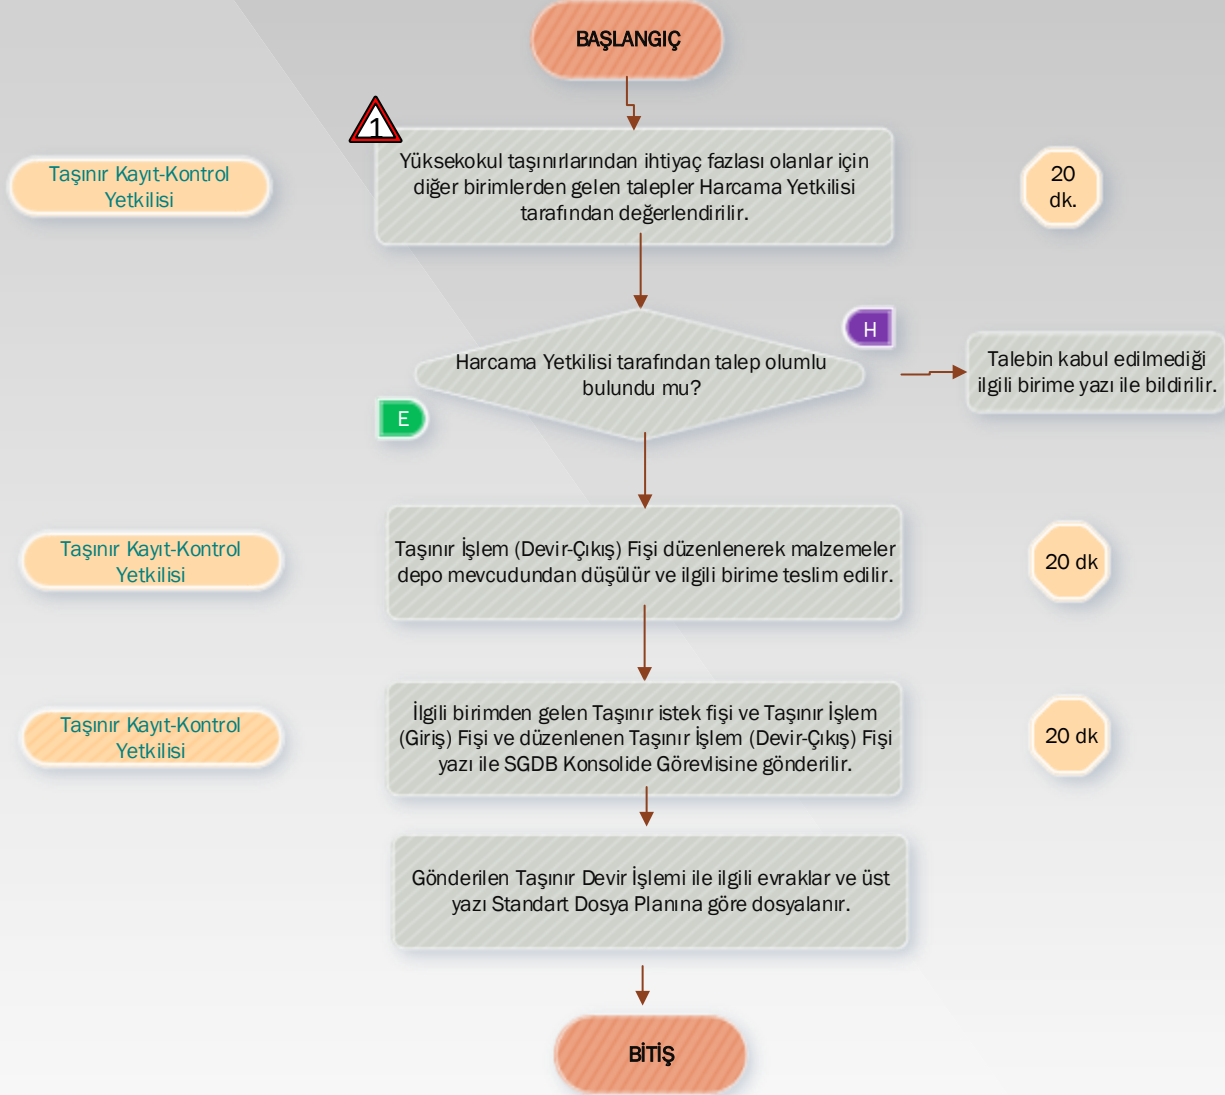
BAŞLANGIÇ

1

Taşınır Kayıt-Kontrol Yetkilisi

Yüksekokul taşınırlarından ihtiyaç fazlası olanlar için diğer birimlerden gelen talepler Harcama Yetkilisi tarafından değerlendirilir.

20 dk.

H

Harcama Yetkilisi tarafından talep olumlu bulundu mu?

Talebin kabul edilmediği ilgili birime yazı ile bildirilir.

E

Taşınır Kayıt-Kontrol Yetkilisi

Taşınır İşlem (Devir-Çıkış) Fişi düzenlenerek malzemeler depo mevcudundan düşülür ve ilgili birime teslim edilir.

20 dk

Taşınır Kayıt-Kontrol Yetkilisi

İlgili birimden gelen Taşınır istek fişi ve Taşınır İşlem (Giriş) Fişi ve düzenlenen Taşınır İşlem (Devir-Çıkış) Fişi yazı ile SGDB Konsolide Görevlisine gönderilir.

20 dk

Gönderilen Taşınır Devir İşlemi ile ilgili evraklar ve üst yazı Standart Dosya Planına göre dosyalanır.

BİTİŞ